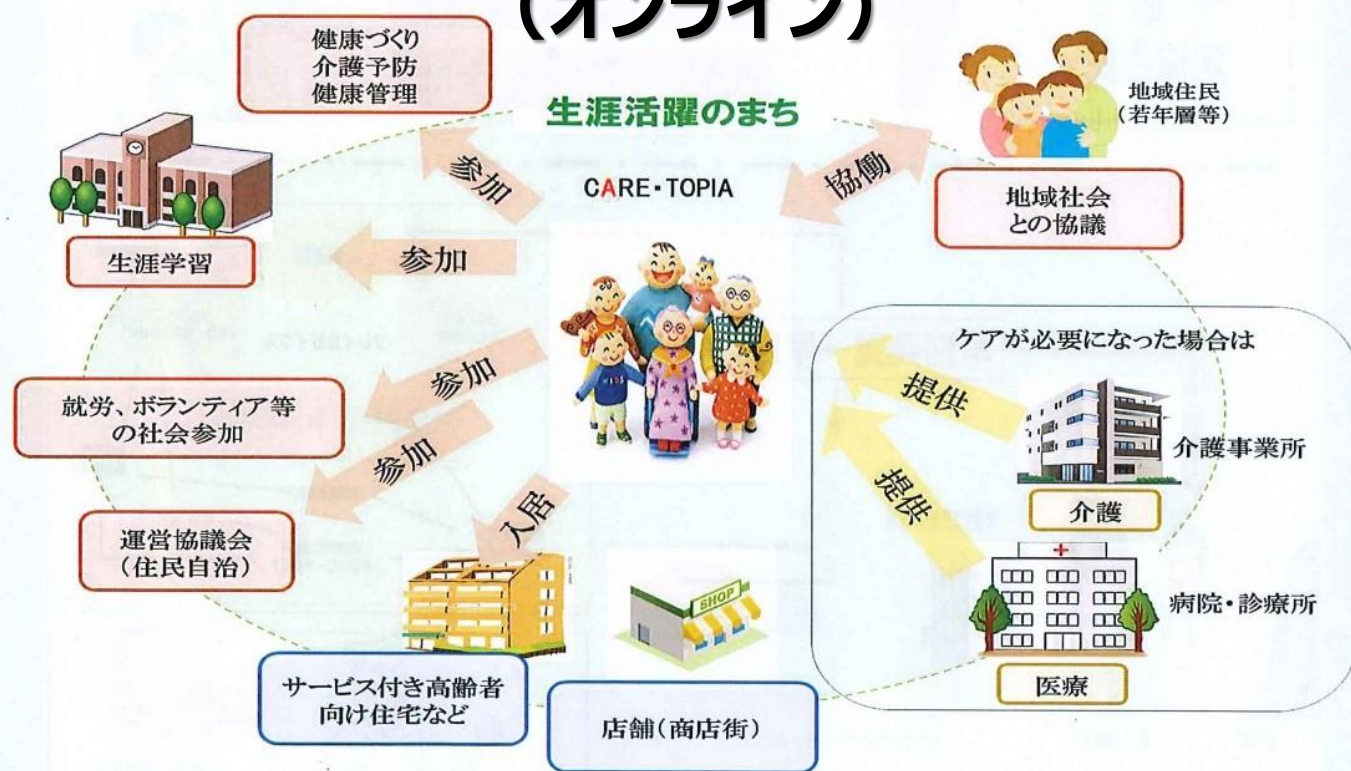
(オンライン)

健康づくり
介護予防
健康管理

生涯活躍のまち

地域住民
(若年層等)

参加

CARE・TOPIA

協働

地域社会
との協議

生涯学習

参加

ケアが必要になった場合は

参加

提供

就労、ボランティア等
の社会参加

介護事業所

参加

提供

介護

入居

運営協議会
(住民自治)

SHOP

病院・診療所

サービス付き高齢者
向け住宅など

店舗(商店街)

医療